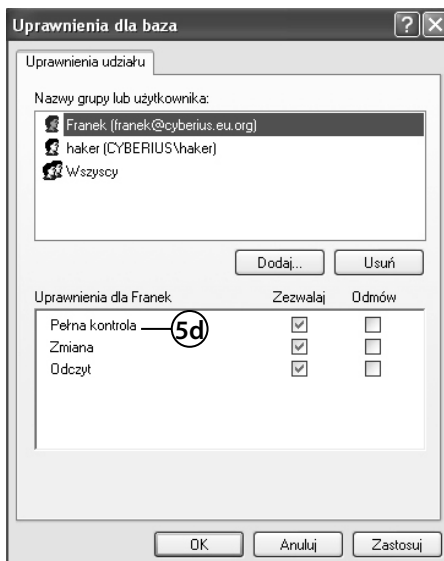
Uprawnienia dla baza

Uprawnienia udziału

Nazwy grupy lub użytkownika:

Franek (franek@cyberius.eu.org)
haker (CYBERIUS\haker)
Wszyscy

Dodaj... Usuń

| Uprawnienia dla Franek | Zezwalaj | Odmów |
|---|---|---|
| Pełna kontrola | ☑ | ☐ |
| Zmiana | ☑ | ☐ |
| Odczyt | ☑ | ☐ |

5d

OK Anuluj Zastosuj